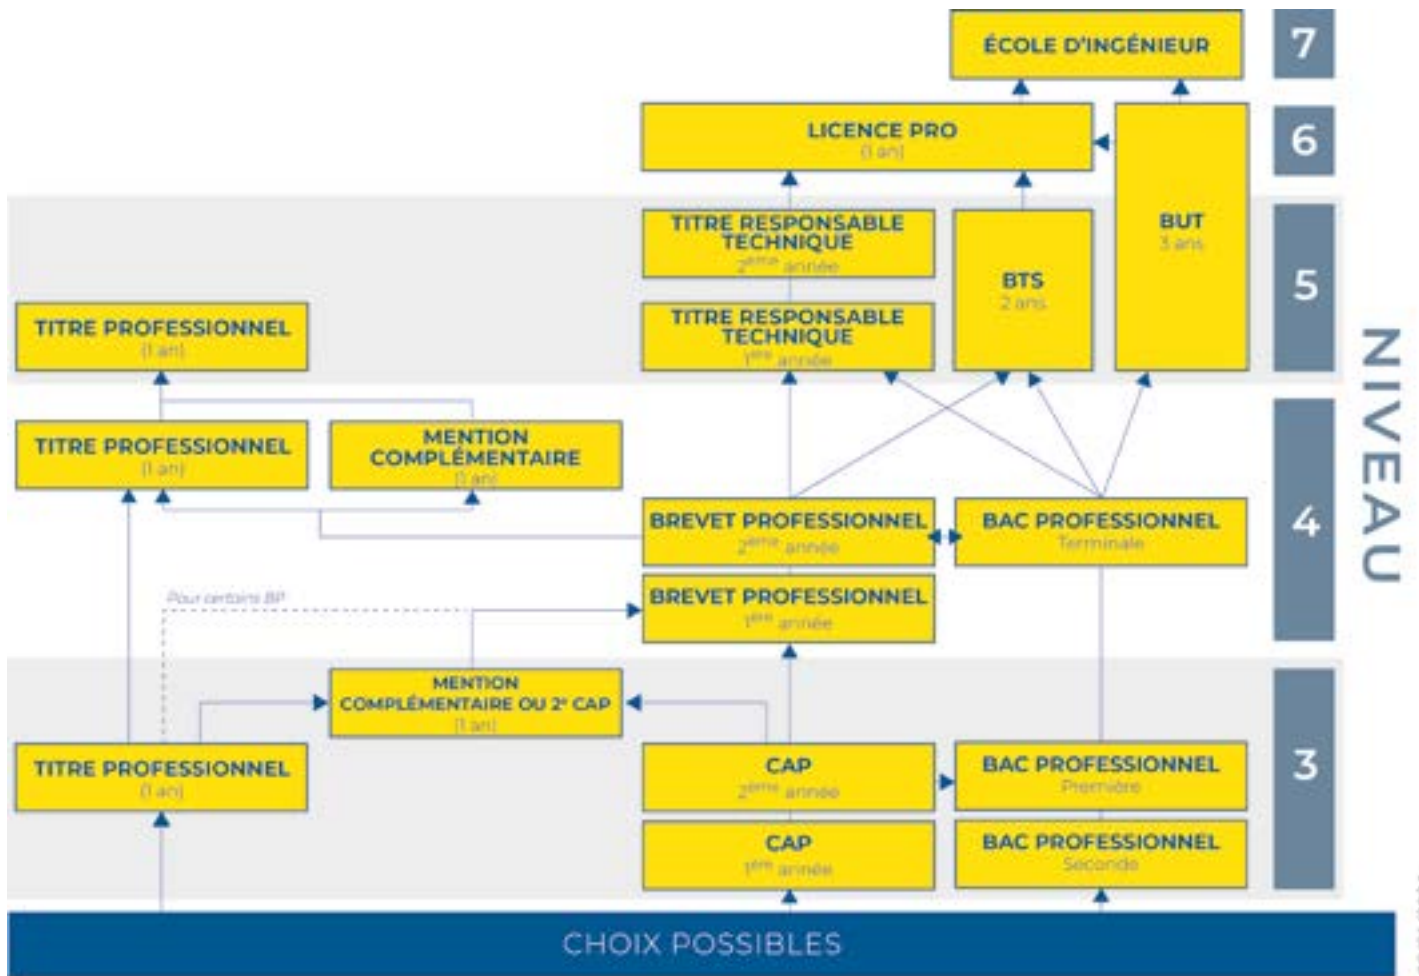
ÉCOLE D'INGÉNIEUR

7

LICENCE PRO
(1 an)

6

TITRE RESPONSABLE TECHNIQUE
2ème année

BTS
2 ans

BUT
3 ans

5

TITRE PROFESSIONNEL
(1 an)

TITRE RESPONSABLE TECHNIQUE
1ère année

NIVEAU

TITRE PROFESSIONNEL
(1 an)

MENTION COMPLÉMENTAIRE
(1 an)

BREVET PROFESSIONNEL
2ème année

BAC PROFESSIONNEL
Terminale

4

Pour certains BP

BREVET PROFESSIONNEL
1ère année

MENTION COMPLÉMENTAIRE OU 2e CAP
(1 an)

3

TITRE PROFESSIONNEL
(1 an)

CAP
2ème année

BAC PROFESSIONNEL
Première

CAP
1ère année

BAC PROFESSIONNEL
Seconde

CHOIX POSSIBLES